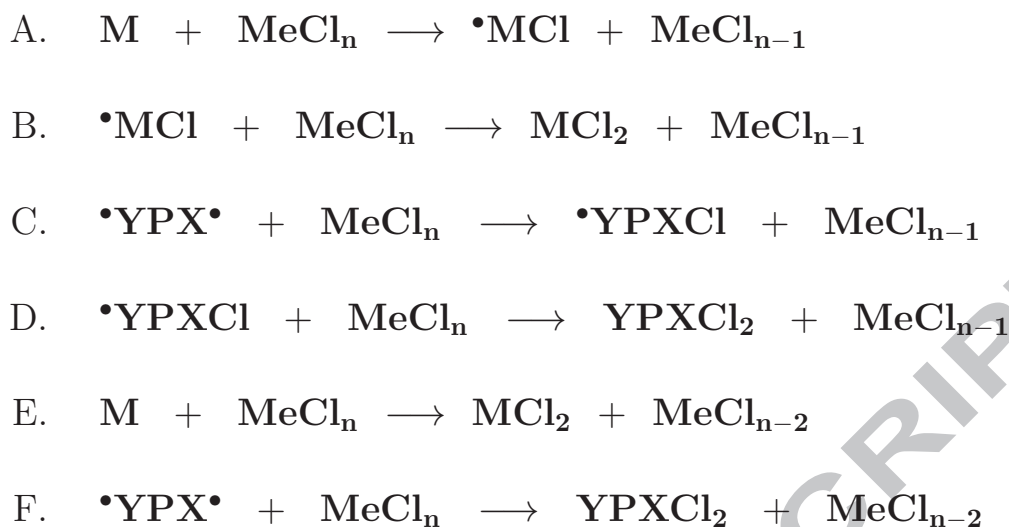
A. $M + MeCl_n \longrightarrow {}^{\bullet}MCl + MeCl_{n-1}$

B. ${}^{\bullet}MCl + MeCl_n \longrightarrow MCl_2 + MeCl_{n-1}$

C. ${}^{\bullet}YPX^{\bullet} + MeCl_n \longrightarrow {}^{\bullet}YPXCl + MeCl_{n-1}$

D. ${}^{\bullet}YPXCl + MeCl_n \longrightarrow YPXCl_2 + MeCl_{n-1}$

E. $M + MeCl_n \longrightarrow MCl_2 + MeCl_{n-2}$

F. ${}^{\bullet}YPX^{\bullet} + MeCl_n \longrightarrow YPXCl_2 + MeCl_{n-2}$

CRIP